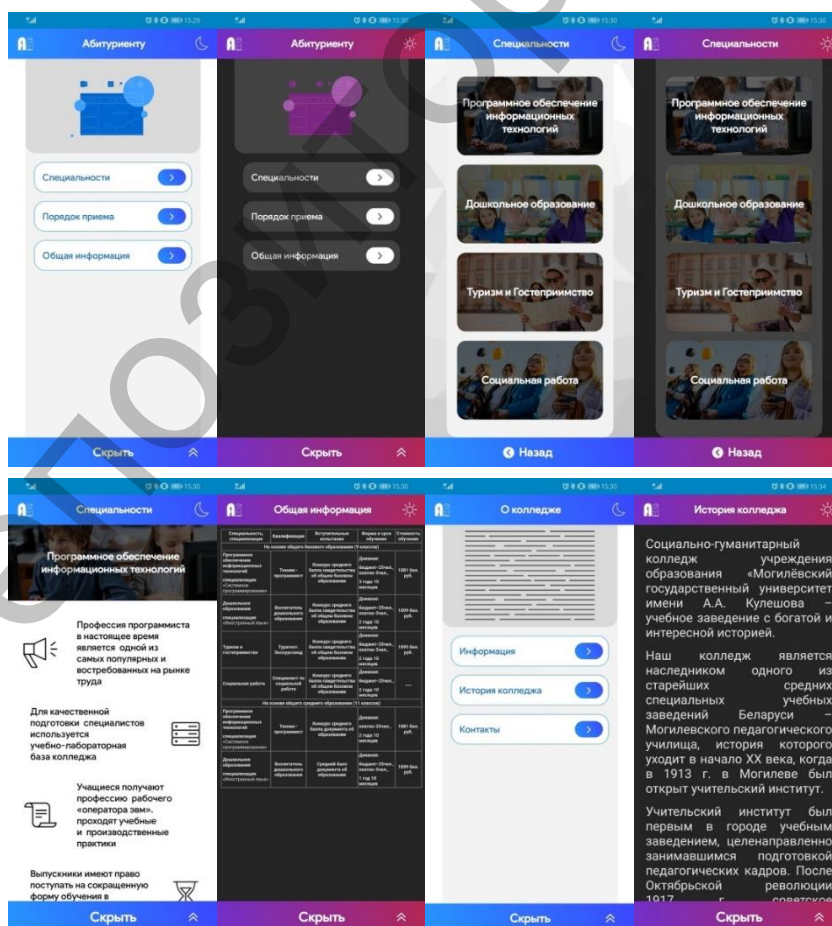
Абитуриенту

Специальности

Порядок приема

Общая информация

Скрыть

Абитуриенту

Специальности

Порядок приема

Общая информация

Скрыть

Специальности

Программное обеспечение информационных технологий

Дошкольное образование

Туризм и Гостеприимство

Социальная работа

Назад

Специальности

Программное обеспечение информационных технологий

Дошкольное образование

Туризм и Гостеприимство

Социальная работа

Назад

Специальности

Программное обеспечение информационных технологий

Профессия программиста в настоящее время является одной из самых популярных и востребованных на рынке труда

Для качественной подготовки специалистов используется учебно-лабораторная база колледжа

Учащиеся получают профессию рабочего «оператора эвм», проходят учебные и производственные практики

Выпускники имеют право поступать на сокращенную форму обучения в

Скрыть

Общая информация

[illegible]

Скрыть

О колледже

Информация

История колледжа

Контакты

Скрыть

История колледжа

Социально-гуманитарный колледж учреждения образования «Могилёвский государственный университет имени А.А. Кулешова – учебное заведение с богатой и интересной историей.

Наш колледж является наследником одного из старейших средних специальных учебных заведений Беларуси – Могилевского педагогического училища, история которого уходит в начало XX века, когда в 1913 г. в Могилеве был открыт учительский институт.

Учительский институт был первым в городе учебным заведением, целенаправленно занимавшимся подготовкой педагогических кадров. После Октябрьской революции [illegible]

Скрыть